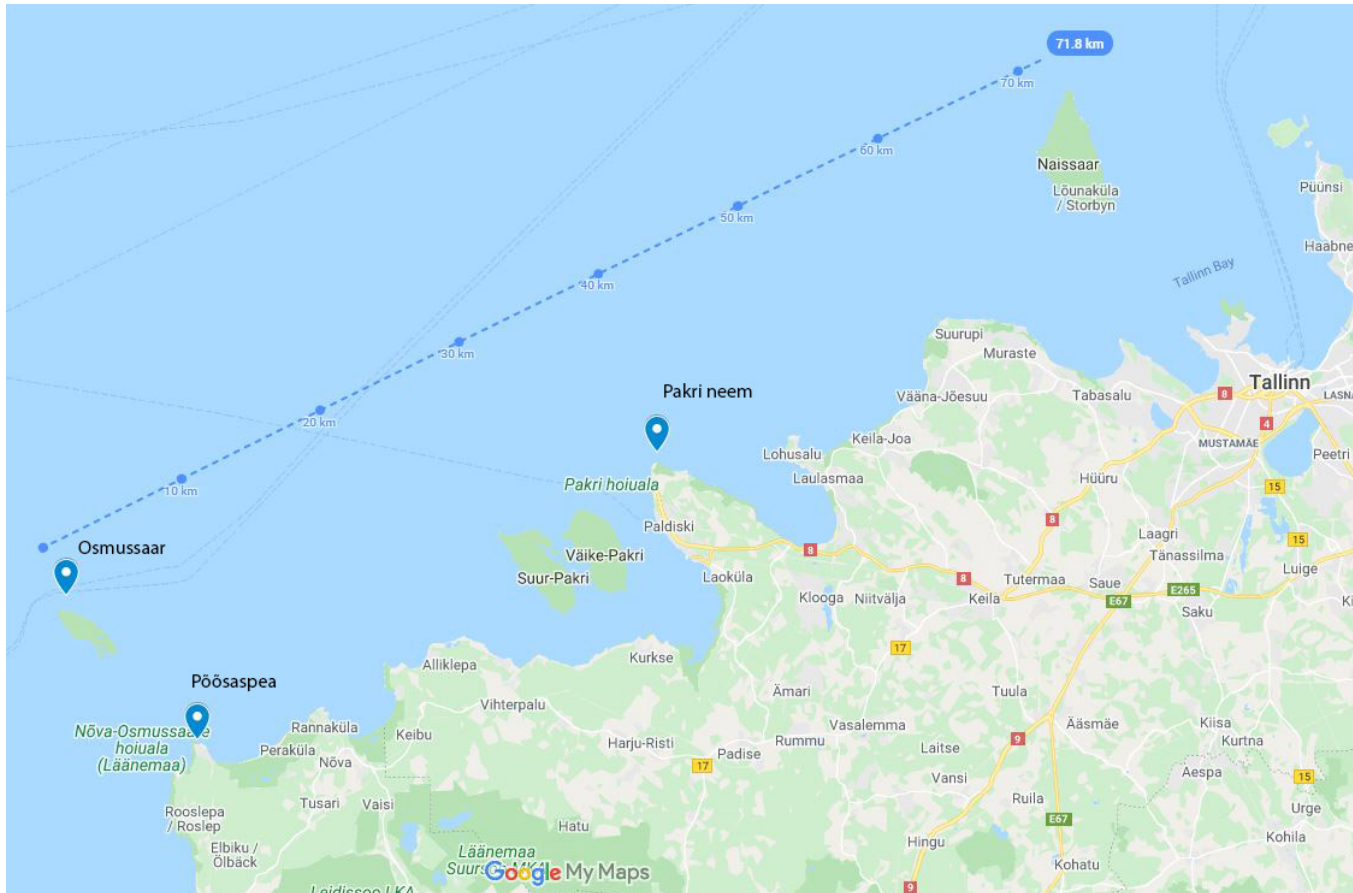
71.8 km
70 km
60 km
50 km
40 km
30 km
20 km
10 km
Naissaar
Lõunaküla / Storbyn
Püünsi
Haabne
Tallinn Bay
Suurupi
Muraste
Tabasalu
Tallinn
LASNÄ
Vääna-Jõesuu
8
4
MUSTAMÄE
Peetri
Pakri neem
Lohusalu
Keila-Joa
Laulasmaa
Hüüru
15
Pakri hoiuala
Paldiski
8
Laagri
Tänassilma
15
Osmussaar
Väike-Pakri
Suur-Pakri
8
Laoküla
8
Tutermaa
Saue
E265
Luige
Klooga
Niitvälja
Keila
E67
Saku
17
Põõsaspea
Alliklepa
Kurkse
Vihterpalu
Ämari
Tuula
Äasmäe
Nõva-Osmussaare hoiuala (Läänemaa)
Rannaküla
Keibu
Harju-Risti
Padise
Rummu
Vasalemma
Laitse
9
Kiisa
Kurtna
Peraküla
Nõva
17
Vansi
Aespa
15
Tusari
Vaisi
Ruila
Urge
Rooslepa / Roslep
Hatu
E67
Elbiku / Ölbäck
Läänemaa Suursoo-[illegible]
Hingu
Kohila
Leidissoo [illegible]
Google My Maps
9
Kohatu